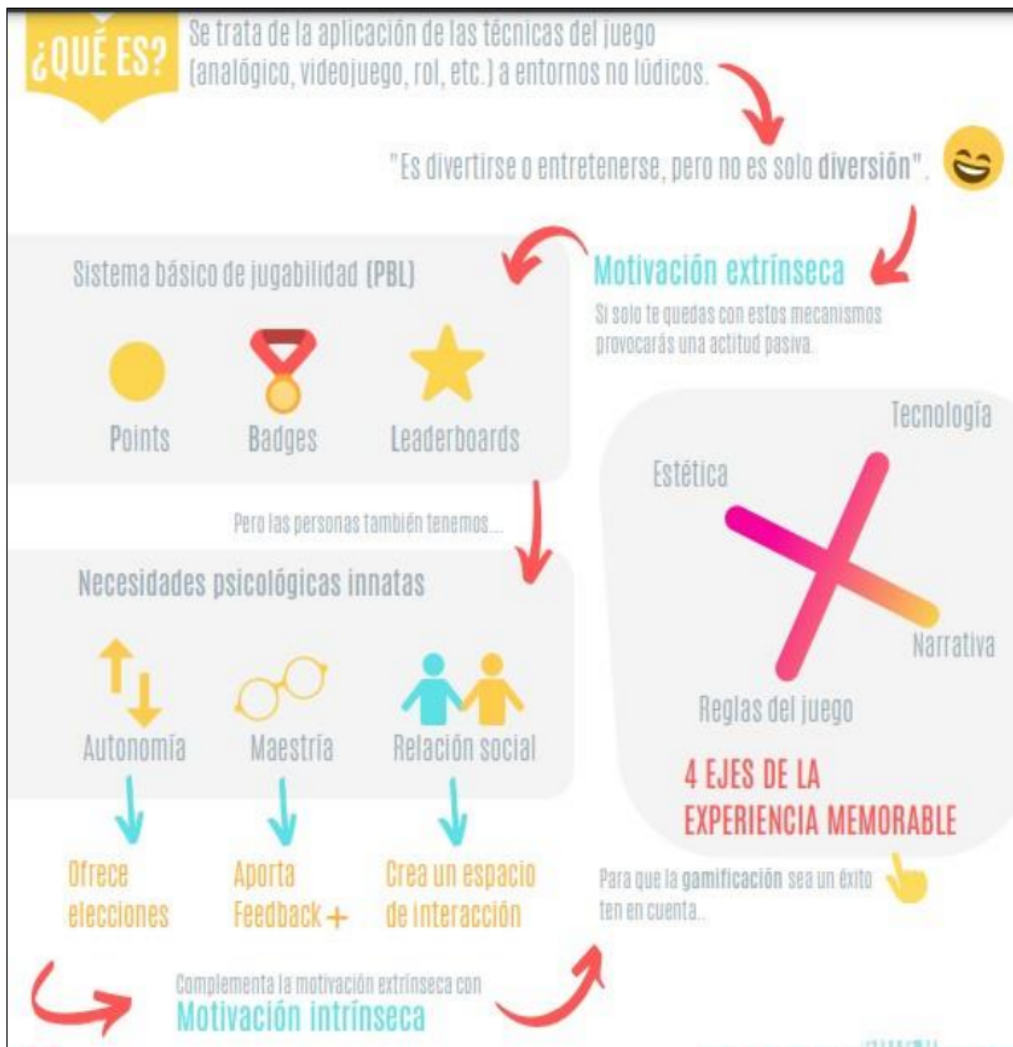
¿QUÉ ES?

Se trata de la aplicación de las técnicas del juego (analógico, videojuego, rol, etc.) a entornos no lúdicos.

"Es divertirse o entretenerse, pero no es solo diversión".

Motivación extrínseca

Si solo te quedas con estos mecanismos provocarás una actitud pasiva.

Sistema básico de jugabilidad (PBL)

Points

Badges

Leaderboards

Pero las personas también tenemos...

Necesidades psicológicas innatas

Autonomía

Maestría

Relación social

Ofrece elecciones

Aporta Feedback +

Crea un espacio de interacción

Tecnología

Estética

Narrativa

Reglas del juego

4 EJES DE LA EXPERIENCIA MEMORABLE

Para que la gamificación sea un éxito ten en cuenta..

Complementa la motivación extrínseca con

Motivación intrínseca